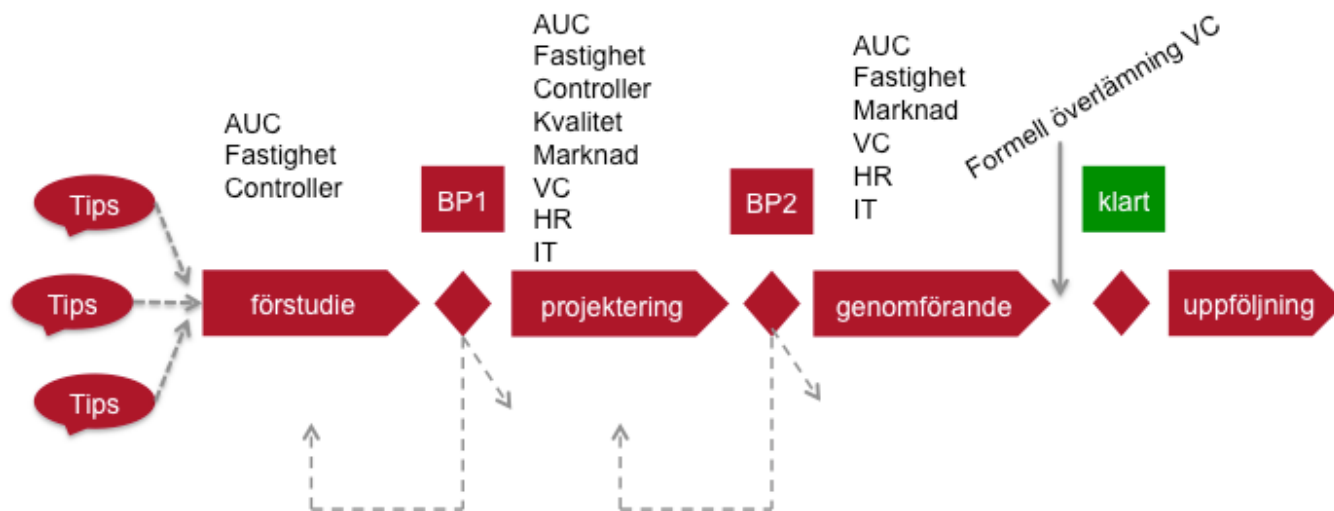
Tips
Tips
Tips

AUC
Fastighet
Controller

förstudie

BP1

AUC
Fastighet
Controller
Kvalitet
Marknad
VC
HR
IT

projektering

BP2

AUC
Fastighet
Marknad
VC
HR
IT

genomförande

Formell överlämning VC

klart

uppföljning